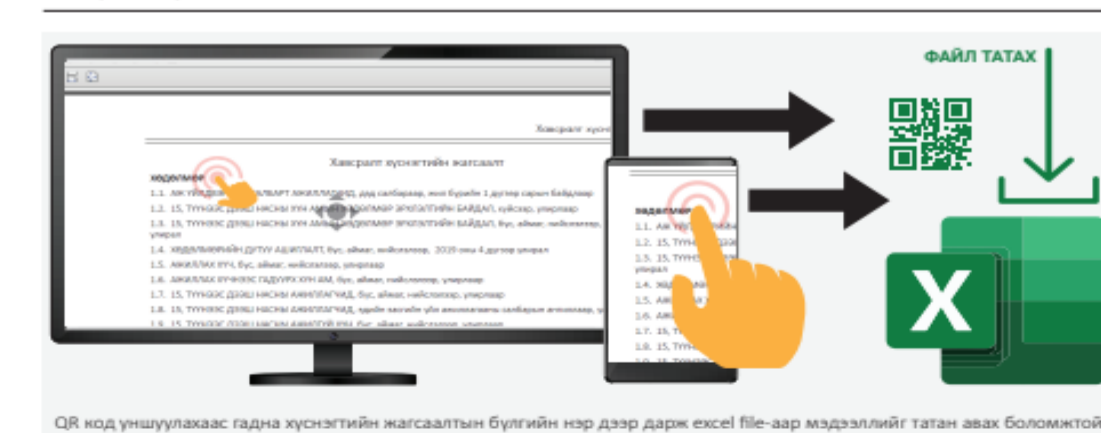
ФАЙЛ ТАТАХ

Хавсралт хүснэ

Хавсралт хүснэгтийн жагсаалт

хөдөлмөр

1.1. АЖ ҮЙЛДВЭР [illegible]

1.2. 15, ТҮҮНЭЭС ДЭЭШ НАСНЫ ХҮН АМЫН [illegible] ЭРХЛЭЛТИЙН БАЙДАЛ, хүйсээр, үзүүлэлтээр

1.3. 15, ТҮҮНЭЭС ДЭЭШ НАСНЫ ХҮН АМЫН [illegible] ЭРХЛЭЛТИЙН БАЙДАЛ, бүс, аймаг, нийслэлээр, үзүүлэлт

1.4. ХӨДӨЛМӨРИЙН ДУТУУ АШИГЛАЛТ, бүс, аймаг, нийслэлээр, 2019 оны 4 дүгээр улирал

1.5. АЖИЛЛАХ ХҮЧ, бүс, аймаг, нийслэлээр, улирлаар

1.6. АЖИЛЛАХ ХҮЧНЭЭС ГАДУУРХ ХҮН АМ, бүс, аймаг, нийслэлээр, улирлаар

1.7. 15, ТҮҮНЭЭС ДЭЭШ НАСНЫ АЖИЛЛАГЧИД, бүс, аймаг, нийслэлээр, улирлаар

1.8. 15, ТҮҮНЭЭС ДЭЭШ НАСНЫ АЖИЛЛАГЧИД, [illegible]

1.9. 15, ТҮҮНЭЭС ДЭЭШ НАСНЫ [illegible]

хөдөлмөр

1.1. АЖ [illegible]

1.2. 15, ТҮҮ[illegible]

1.3. 15, ТҮҮ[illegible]

1.4. ХӨ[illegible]

1.5. АЖ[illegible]

1.6. АЖ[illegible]

1.7. 15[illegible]

1.8. 15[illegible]

1.9. 15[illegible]

QR код уншуулахаас гадна хүснэгтийн жагсаалтын бүлгийн нэр дээр дарж excel file-аар мэдээллийг татан авах боломжтой